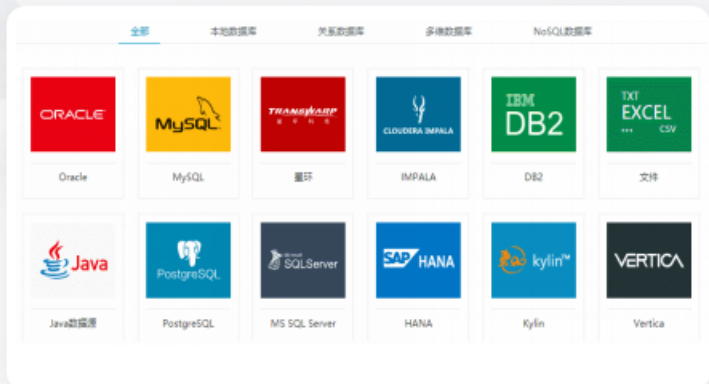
全部 本地数据库 关系数据库 多维数据库 NoSQL数据库

ORACLE

Oracle

MySQL

MySQL

TRANSWARP

星环

CLOUDERA IMPALA

IMPALA

IBM DB2

DB2

TXT EXCEL ... CSV

文件

Java

Java数据源

PostgreSQL

PostgreSQL

SQLServer

MS SQL Server

SAP HANA

HANA

kylin™

Kylin

VERTICA

Vertica